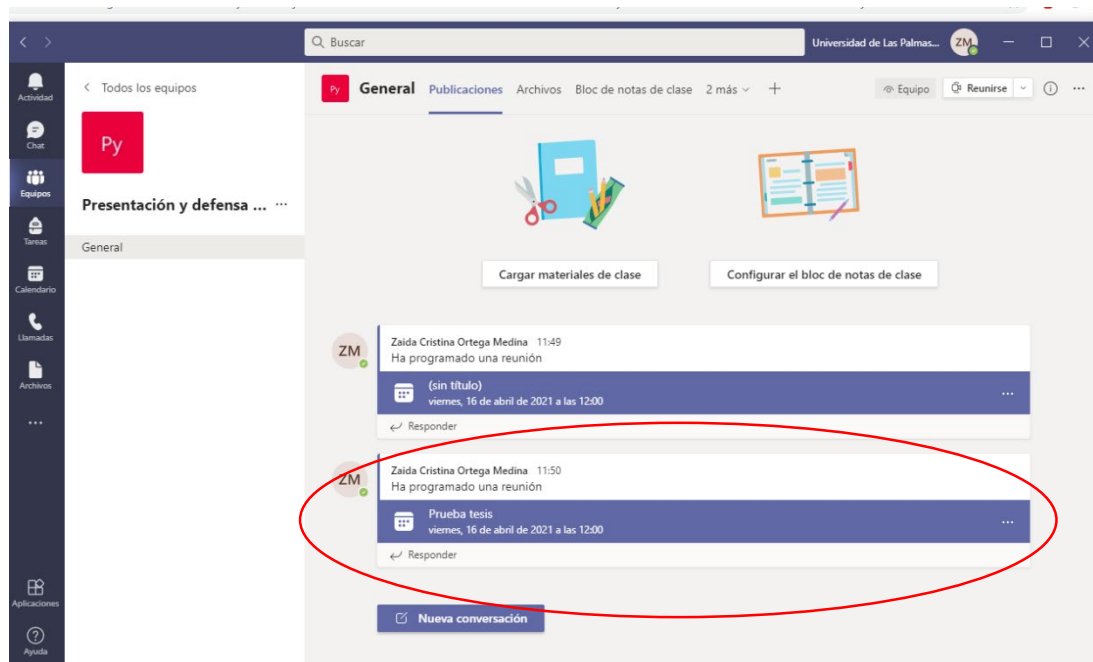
Buscar

Universidad de Las Palmas...

ZM

Actividad

Chat

Equipos

Tareas

Calendario

Llamadas

Archivos

...

Aplicaciones

Ayuda

< Todos los equipos

Py

Presentación y defensa ... ···

General

Py General Publicaciones Archivos Bloc de notas de clase 2 más +

Equipo Reunirse

Cargar materiales de clase

Configurar el bloc de notas de clase

ZM

Zaida Cristina Ortega Medina 11:49
Ha programado una reunión

(sin título)
viernes, 16 de abril de 2021 a las 12:00

...

Responder

ZM

Zaida Cristina Ortega Medina 11:50
Ha programado una reunión

Prueba tesis
viernes, 16 de abril de 2021 a las 12:00

...

Responder

Nueva conversación